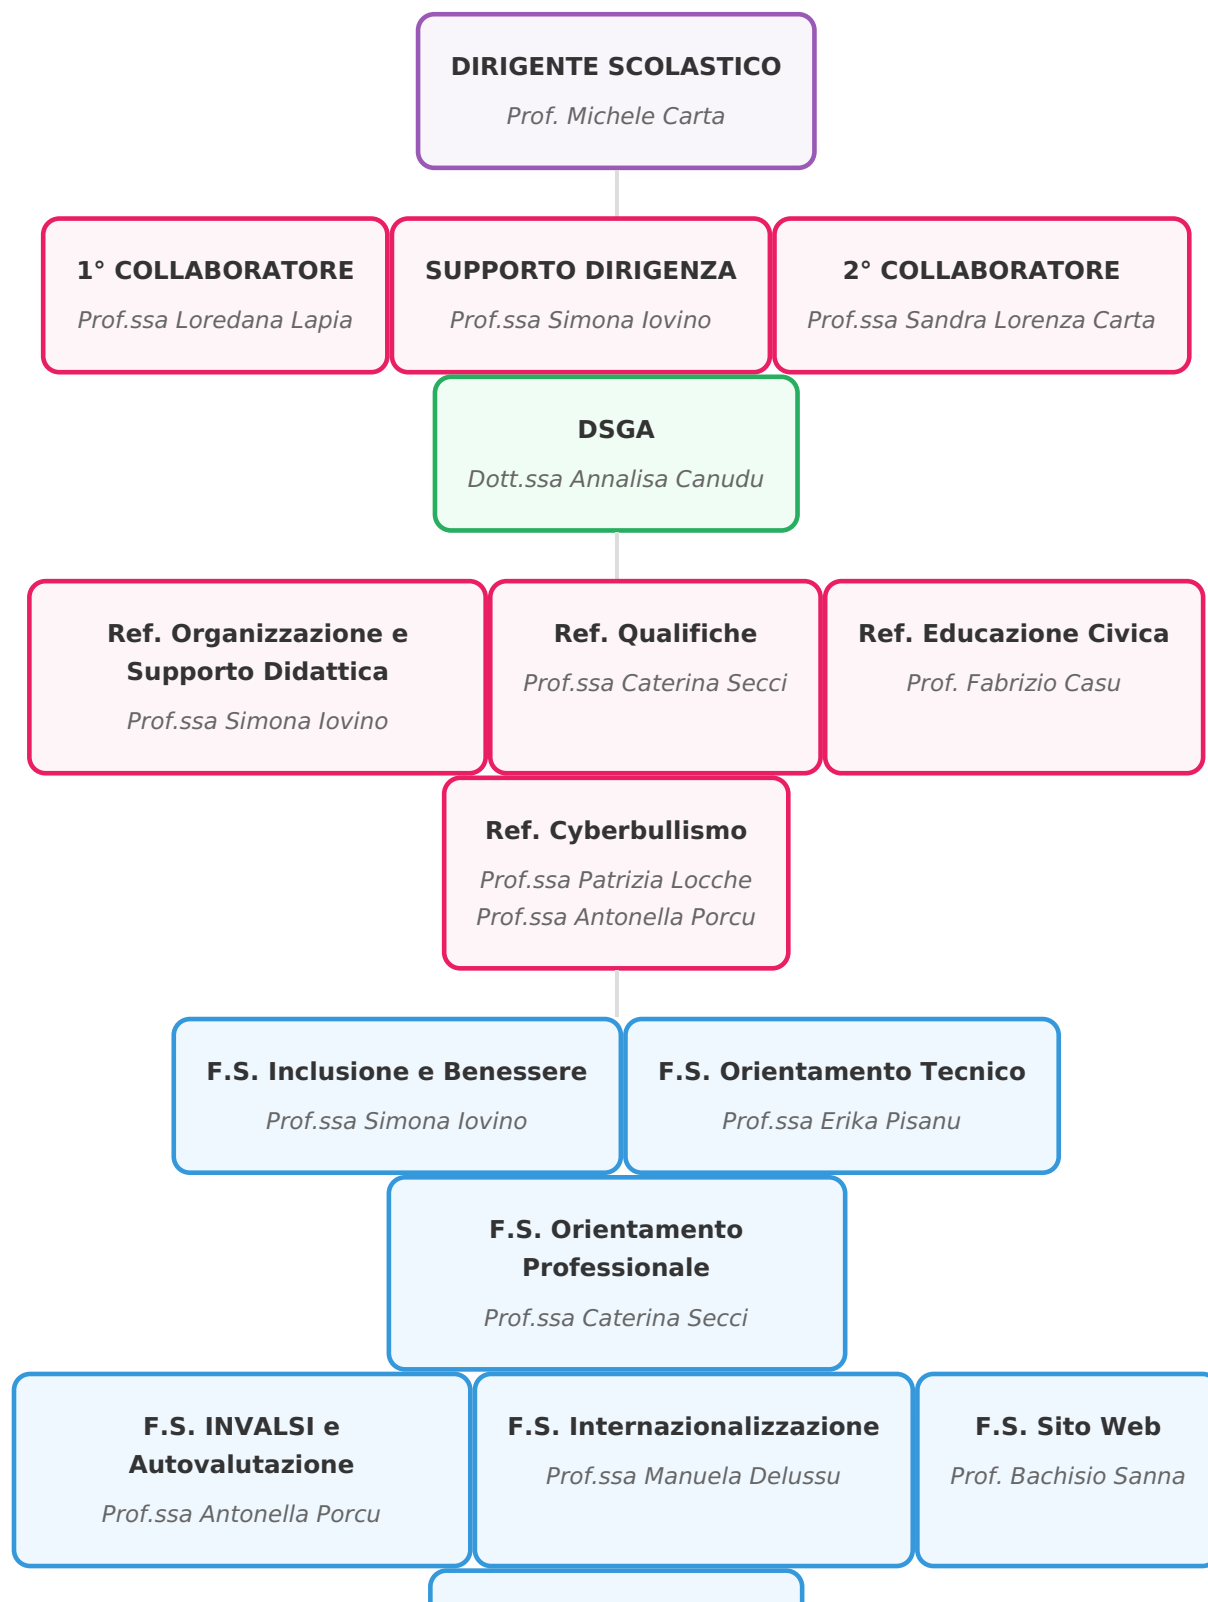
DIRIGENTE SCOLASTICO
Prof. Michele Carta

1° COLLABORATORE
Prof.ssa Loredana Lapia

SUPPORTO DIRIGENZA
Prof.ssa Simona Iovino

2° COLLABORATORE
Prof.ssa Sandra Lorenza Carta

DSGA
Dott.ssa Annalisa Canudu

Ref. Organizzazione e Supporto Didattica
Prof.ssa Simona Iovino

Ref. Qualifiche
Prof.ssa Caterina Secci

Ref. Educazione Civica
Prof. Fabrizio Casu

Ref. Cyberbullismo
Prof.ssa Patrizia Locche
Prof.ssa Antonella Porcu

F.S. Inclusione e Benessere
Prof.ssa Simona Iovino

F.S. Orientamento Tecnico
Prof.ssa Erika Pisanu

F.S. Orientamento Professionale
Prof.ssa Caterina Secci

F.S. INVALSI e Autovalutazione
Prof.ssa Antonella Porcu

F.S. Internazionalizzazione
Prof.ssa Manuela Delussu

F.S. Sito Web
Prof. Bachisio Sanna